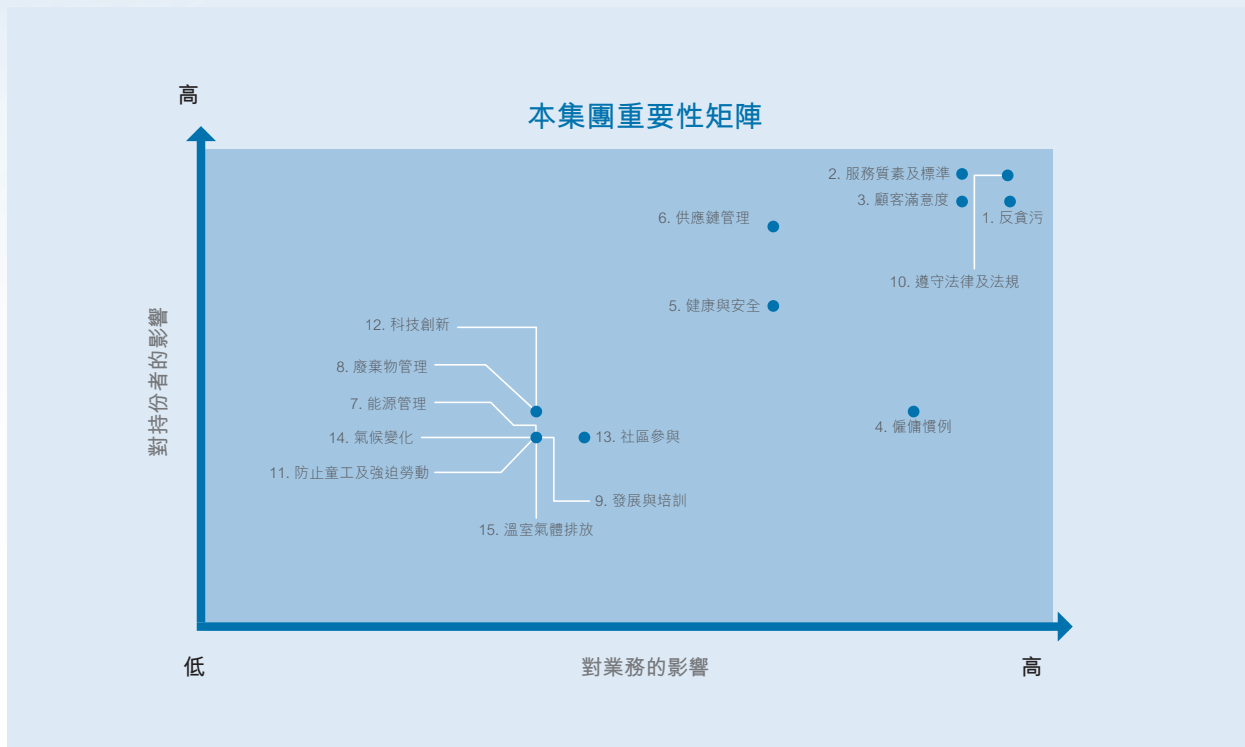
高

本集團重要性矩陣

對持份者的影響

2. 服務質素及標準
3. 顧客滿意度
1. 反貪污
6. 供應鏈管理
10. 遵守法律及法規
5. 健康與安全
12. 科技創新
8. 廢棄物管理
7. 能源管理
14. 氣候變化
13. 社區參與
4. 僱傭慣例
11. 防止童工及強迫勞動
9. 發展與培訓
15. 溫室氣體排放

低

對業務的影響

高